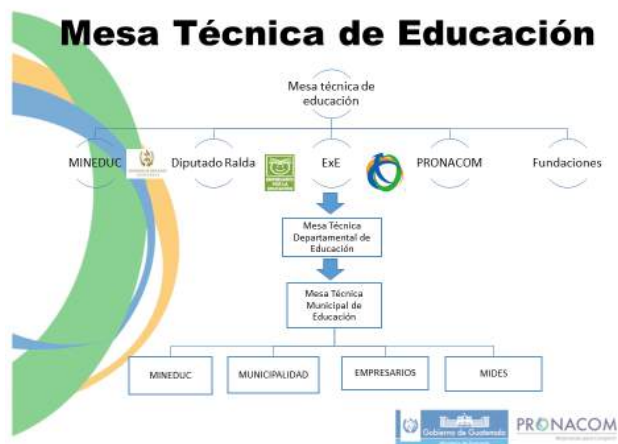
Mesa Técnica de Educación

Mesa técnica de educación

MINEDUC

Diputado Ralda

ExE

PRONACOM

Fundaciones

Mesa Técnica Departamental de Educación

Mesa Técnica Municipal de Educación

MINEDUC

MUNICIPALIDAD

EMPRESARIOS

MIDES

Gobierno de Guatemala

PRONACOM